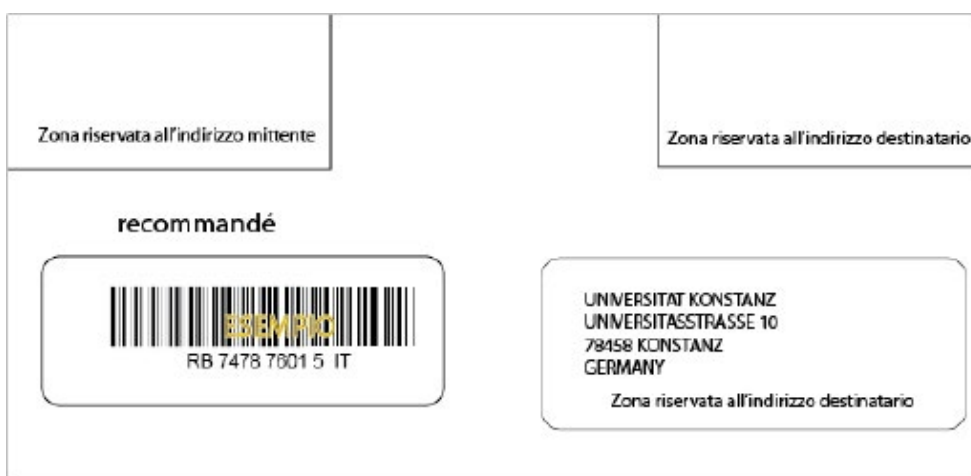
Zona riservata all'indirizzo mittente

Zona riservata all'indirizzo destinatario

recommandé

ESEMPIO
RB 7478 7601 5 IT

UNIVERSITAT KONSTANZ
UNIVERSITASSTRASSE 10
78458 KONSTANZ
GERMANY

Zona riservata all'indirizzo destinatario